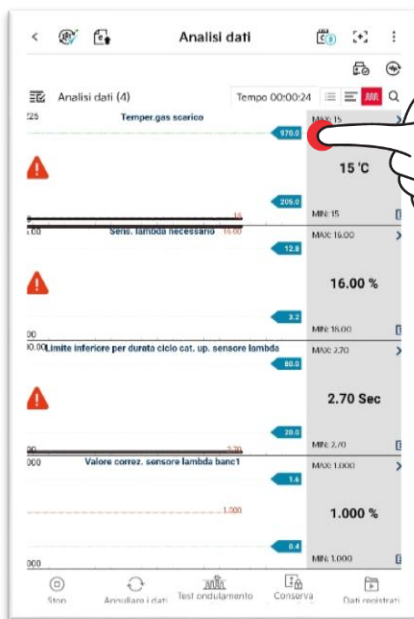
Analisi dati

Analisi dati (4)

Tempo 00:00:24

725

Temper.gas scarico

970.0

MAX: 15

15 °C

205.0

15

MIN: 15

.00

Sens. lambda necessario

16.00

MAX: 16.00

12.8

16.00 %

3.2

MIN: 16.00

00

0.00

Limite inferiore per durata ciclo cat. up. sensore lambda

MAX: 2.70

80.0

2.70 Sec

20.0

2.70

MIN: 2.70

000

Valore correz. sensore lambda banc1

MAX: 1.000

1.6

1.000

1.000 %

0.4

MIN: 1.000

000

Stop

Annullare i dati

Test ondulamento

Conserva

Dati registrati